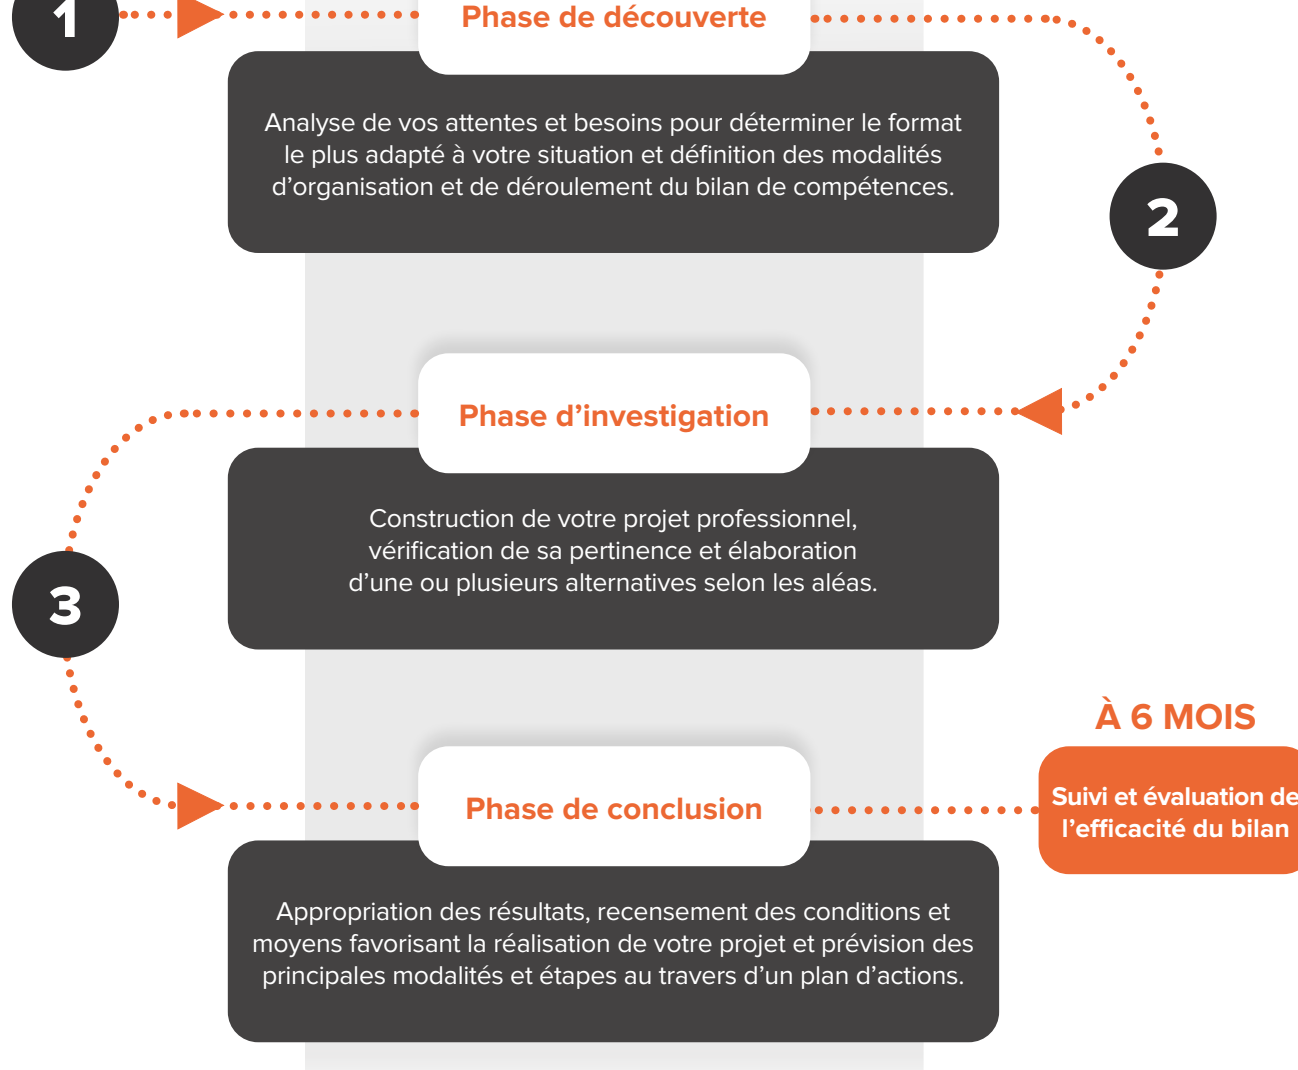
1

Phase de découverte

Analyse de vos attentes et besoins pour déterminer le format le plus adapté à votre situation et définition des modalités d'organisation et de déroulement du bilan de compétences.

2

Phase d'investigation

Construction de votre projet professionnel, vérification de sa pertinence et élaboration d'une ou plusieurs alternatives selon les aléas.

3

Phase de conclusion

Appropriation des résultats, recensement des conditions et moyens favorisant la réalisation de votre projet et prévision des principales modalités et étapes au travers d'un plan d'actions.

À 6 MOIS

Suivi et évaluation de l'efficacité du bilan